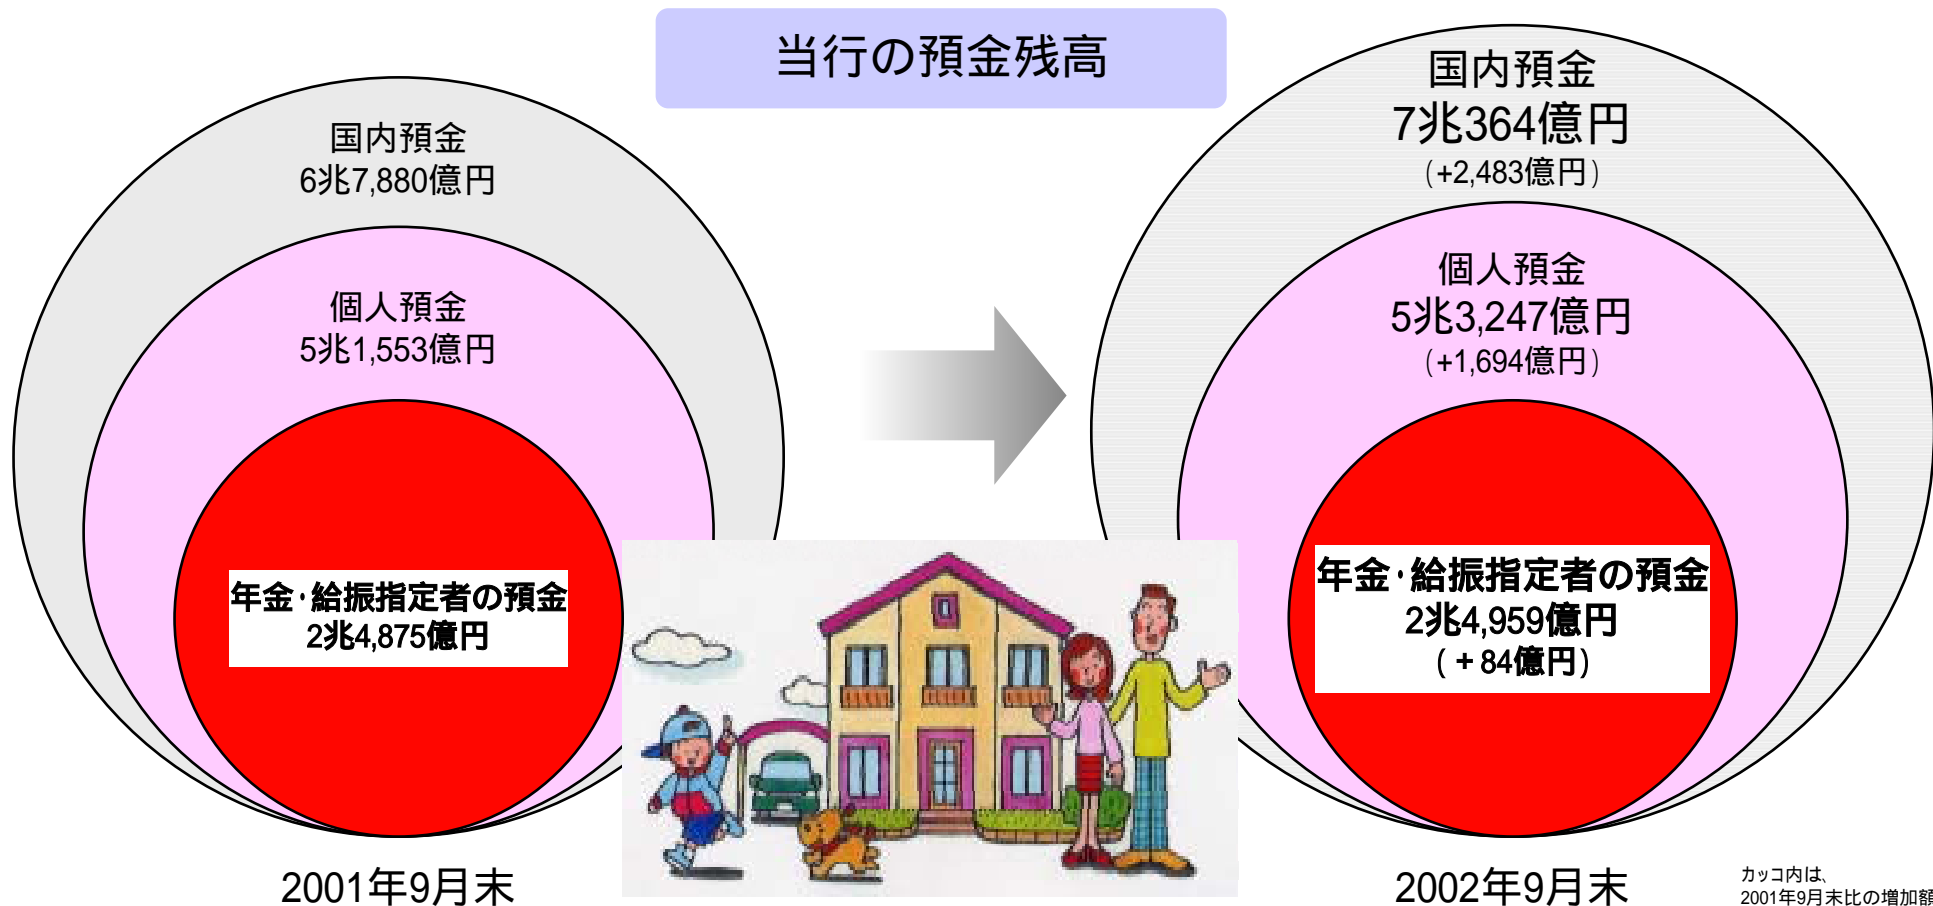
当行の預金残高

国内預金
6兆7,880億円

個人預金
5兆1,553億円

年金･給振指定者の預金
2兆4,875億円

2001年9月末

国内預金
7兆364億円
(+2,483億円)

個人預金
5兆3,247億円
(+1,694億円)

年金･給振指定者の預金
2兆4,959億円
(＋84億円)

2002年9月末

カッコ内は、
2001年9月末比の増加額